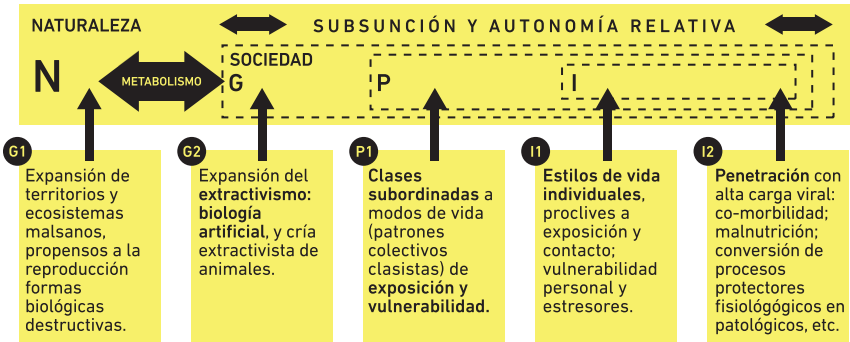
NATURALEZA

SUBSUNCIÓN Y AUTONOMÍA RELATIVA

N

METABOLISMO

SOCIEDAD
G

P

I

G1
Expansión de territorios y ecosistemas malsanos, propensos a la reproducción formas biológicas destructivas.

G2
Expansión del extractivismo: biología artificial, y cría extractivista de animales.

P1
Clases subordinadas a modos de vida (patrones colectivos clasistas) de exposición y vulnerabilidad.

I1
Estilos de vida individuales, proclives a exposición y contacto; vulnerabilidad personal y estresores.

I2
Penetración con alta carga viral: co-morbilidad; malnutrición; conversión de procesos protectores fisiológógicos en patológicos, etc.